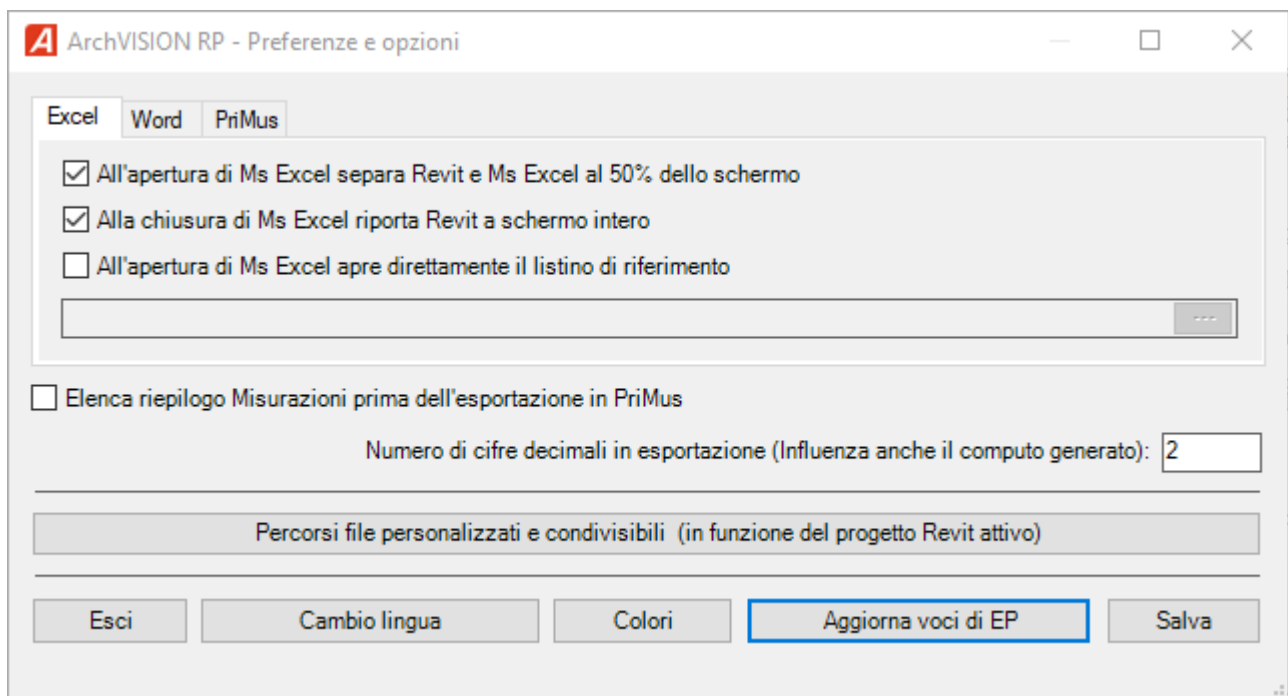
ArchVISION RP - Preferenze e opzioni

Excel
Word
PriMus

All'apertura di Ms Excel separa Revit e Ms Excel al 50% dello schermo

Alla chiusura di Ms Excel riporta Revit a schermo intero

All'apertura di Ms Excel apre direttamente il listino di riferimento

...

Elenca riepilogo Misurazioni prima dell'esportazione in PriMus

Numero di cifre decimali in esportazione (Influenza anche il computo generato): 2

Percorsi file personalizzati e condivisibili (in funzione del progetto Revit attivo)

Esci
Cambio lingua
Colori
Aggiorna voci di EP
Salva